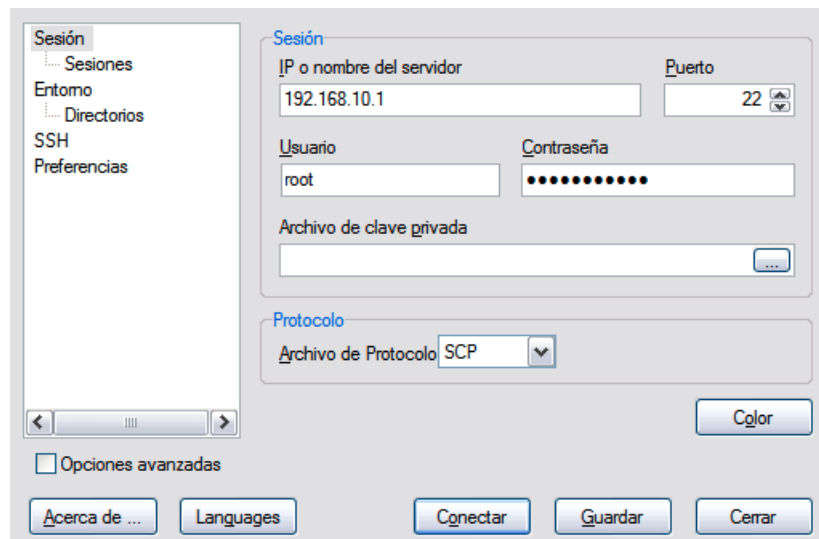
Sesión
Sesiones
Entorno
Directorios
SSH
Preferencias

Sesión
IP o nombre del servidor
192.168.10.1
Puerto
22
Usuario
root
Contraseña
●●●●●●●●●●●
Archivo de clave privada
...

Protocolo
Archivo de Protocolo SCP

Color

Opciones avanzadas

Acerca de ...
Languages
Conectar
Guardar
Cerrar